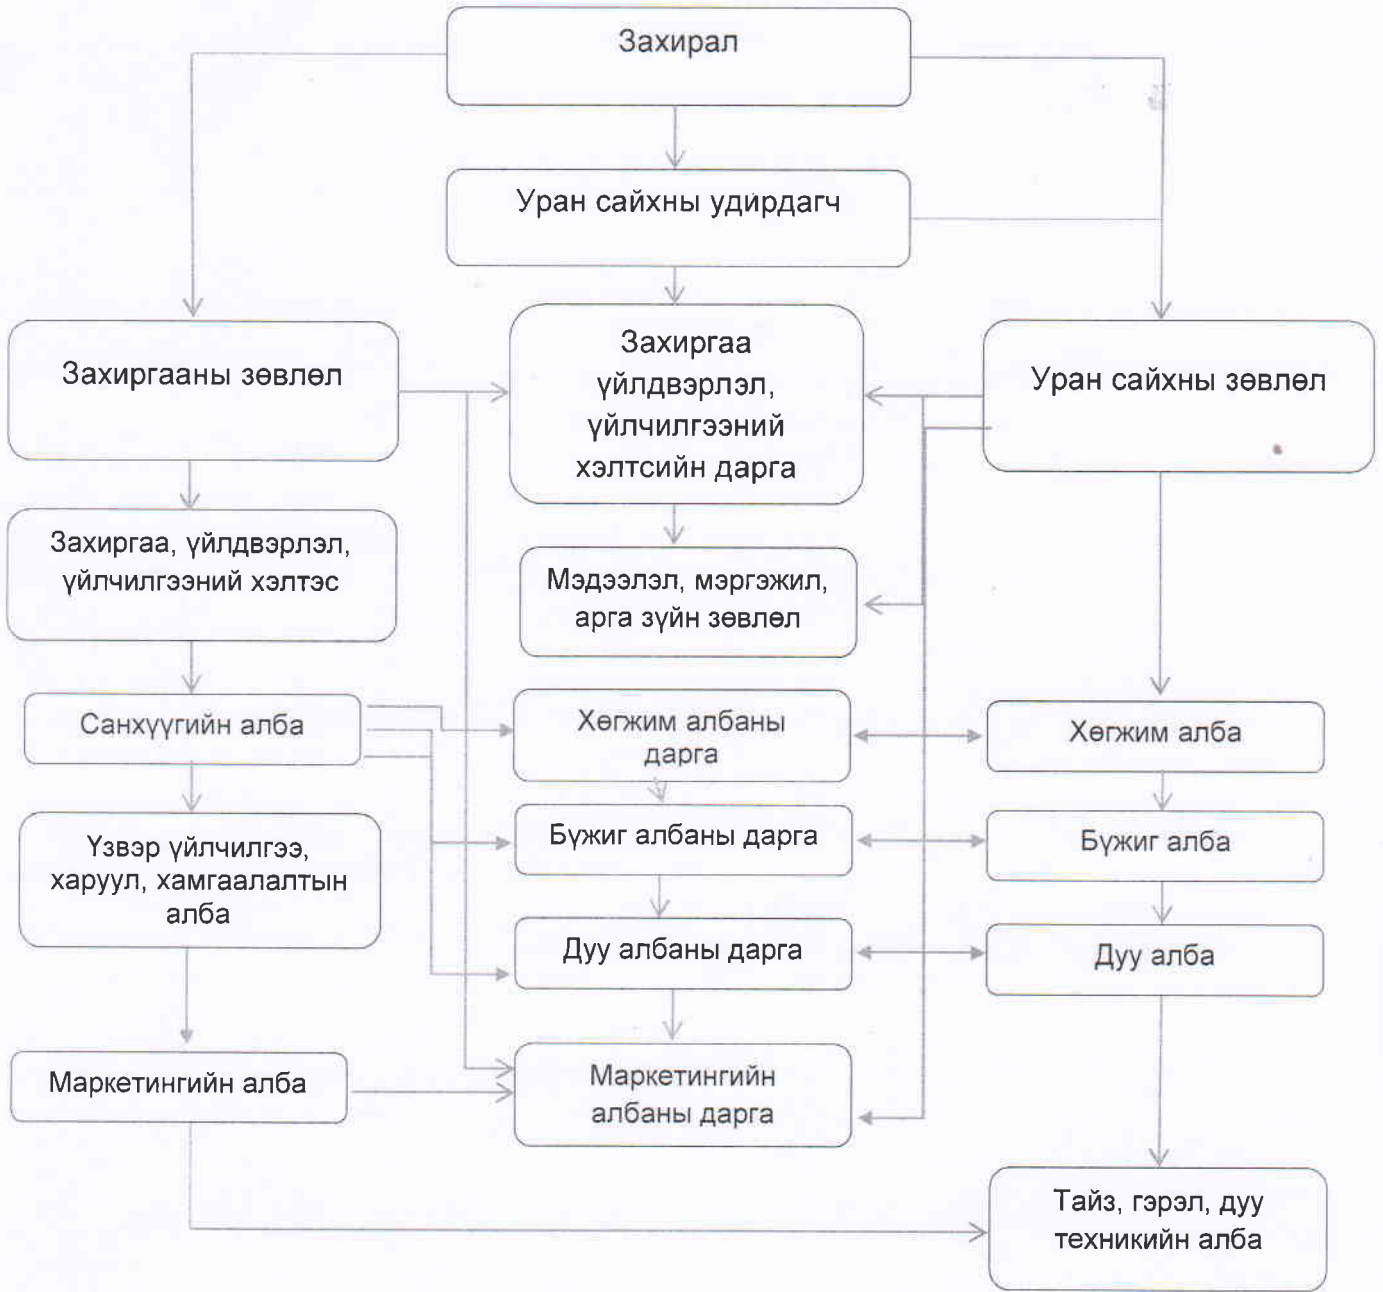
Захирал

Уран сайхны удирдагч

Захиргааны зөвлөл

Захиргаа үйлдвэрлэл, үйлчилгээний хэлтсийн дарга

Уран сайхны зөвлөл

Захиргаа, үйлдвэрлэл, үйлчилгээний хэлтэс

Мэдээлэл, мэргэжил, арга зүйн зөвлөл

Санхүүгийн алба

Хөгжим албаны дарга

Хөгжим алба

Үзвэр үйлчилгээ, харуул, хамгаалалтын алба

Бүжиг албаны дарга

Бүжиг алба

Дуу албаны дарга

Дуу алба

Маркетингийн алба

Маркетингийн албаны дарга

Тайз, гэрэл, дуу техникийн алба